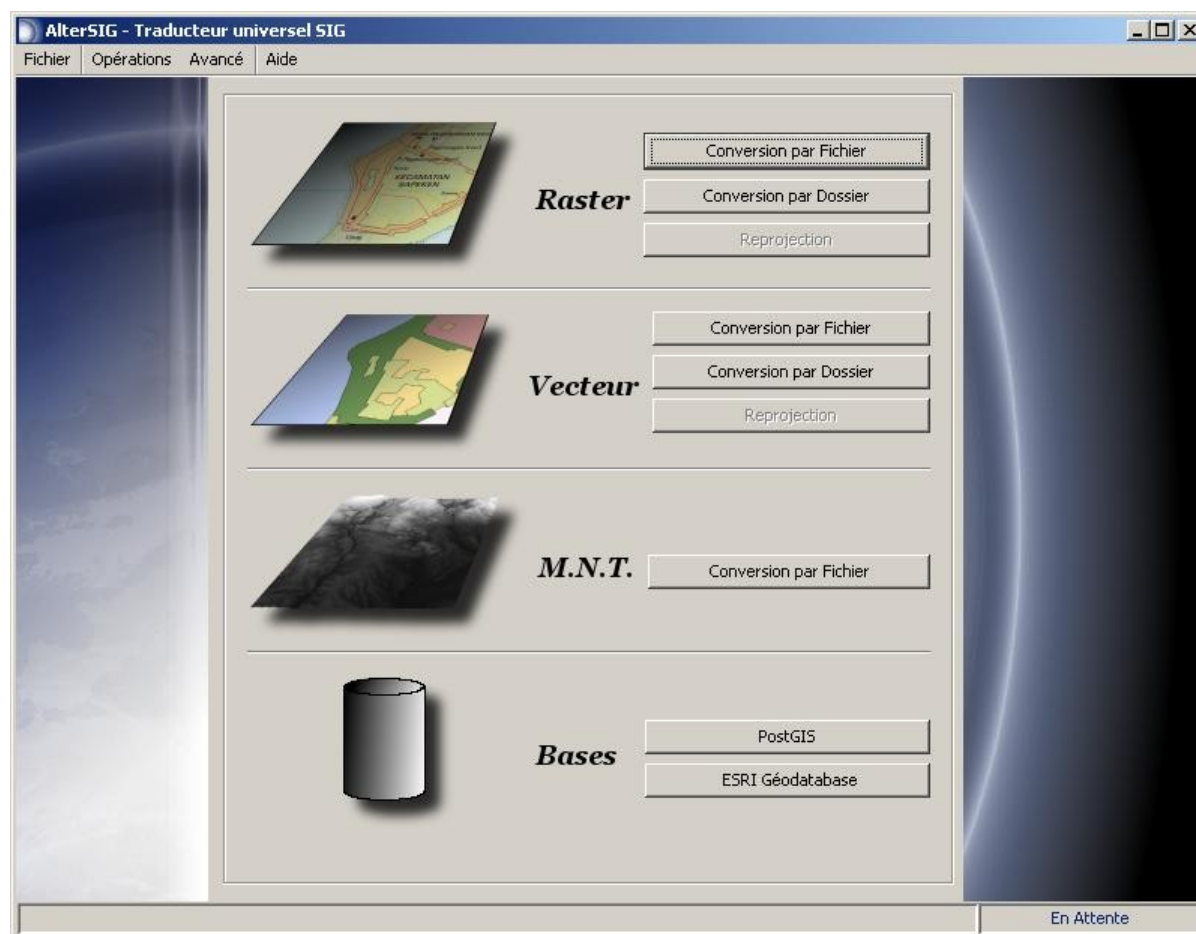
AlterSIG - Traducteur universel SIG

Fichier Opérations Avancé Aide

Raster

Conversion par Fichier

Conversion par Dossier

Reprojection

Vecteur

Conversion par Fichier

Conversion par Dossier

Reprojection

M.N.T.

Conversion par Fichier

Bases

PostGIS

ESRI Géodatabase

En Attente